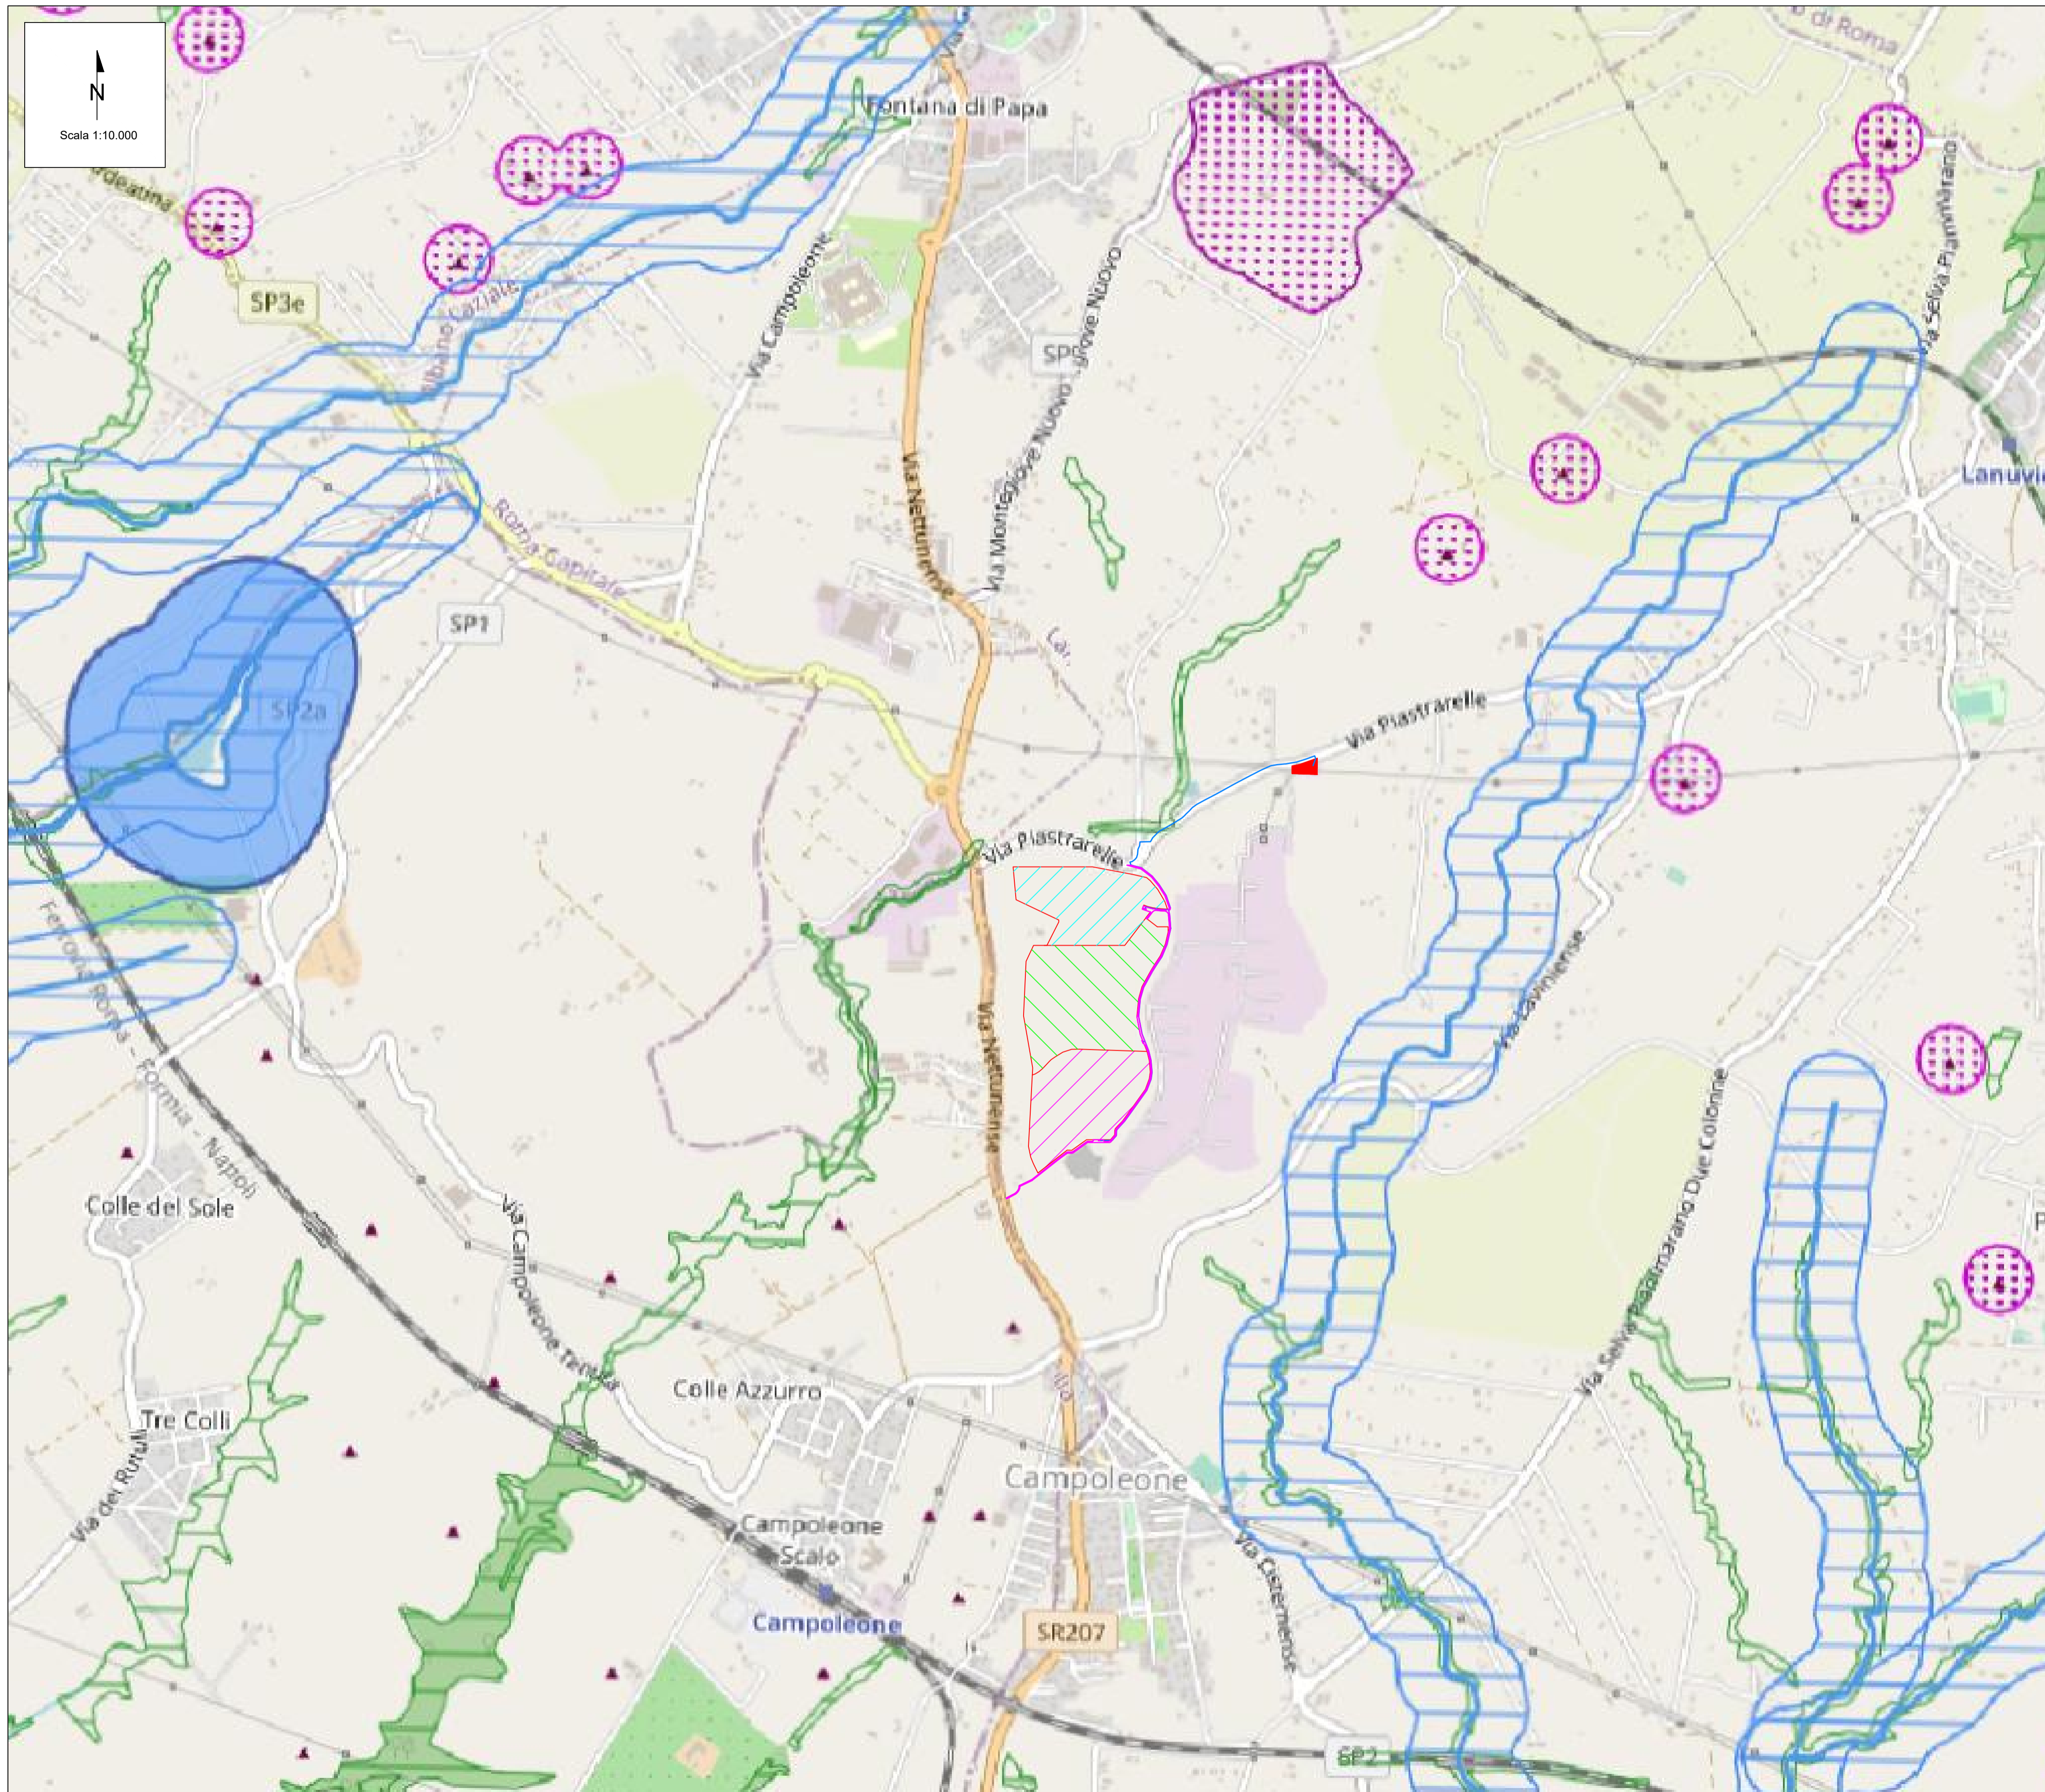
N
Scala 1:10.000

Fontana di Papa
di Roma
Ardeatina
SP3e
Albano Laziale
Via Campoleone
SP9
Via Montegiove Nuovo
Giove Nuovo
Via Selva Piammarano
Lanuvio
Via Nettunense
Roma Capitale
SP1
SP2a
Lar.
Via Piastrarelle
Via Piastrarelle
Via Lavinense
Via Selva Piammarano Due Colonne
Ferrovia Roma - Formia - Napoli
Colle del Sole
Via Campoleone Tenuta
Colle Azzurro
Tre Colli
Via dei Rutuli
Campoleone
Via Cisternense
Campoleone Scalo
Campoleone
SR207
SP2